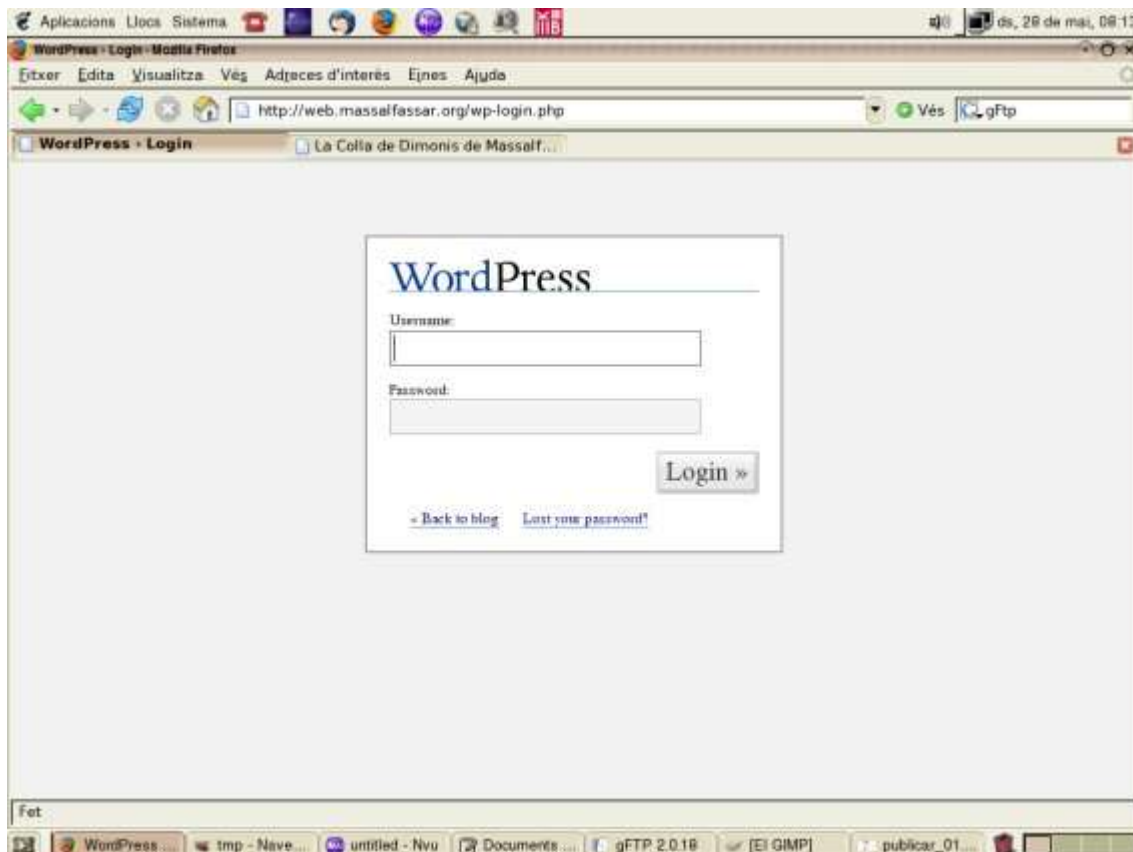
Aplicacions Llocs Sistema

ds, 28 de mai, 08:1

WordPress › Login - Mozilla Firefox

Fitxer Edita Visualitza Vés Adreces d'interès Eines Ajuda

http://web.massalfassar.org/wp-login.php

Vés gFtp

WordPress › Login

La Colla de Dimonis de Massalf...

WordPress

Username:

Password:

Login »

« Back to blog Lost your password?

Fet

WordPress ... tmp - Nave... untitled - Nvu Documents ... gFTP 2.0.18 [El GIMP] publicar_01...